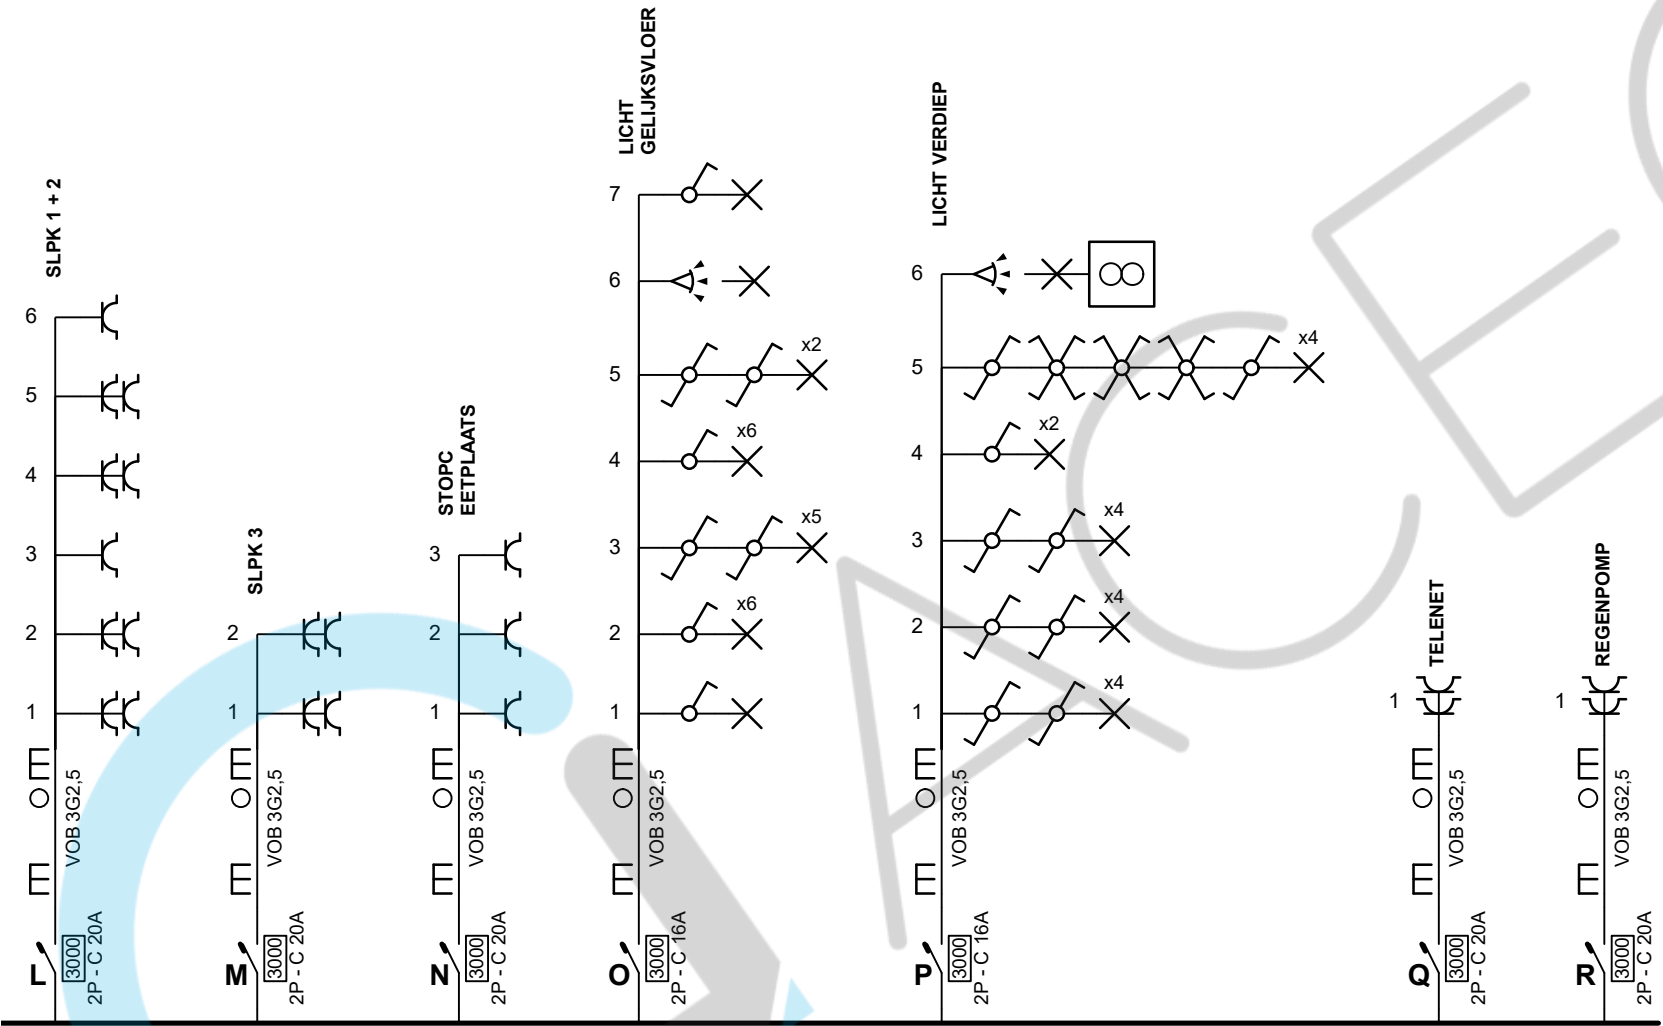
SLPK 1 + 2
6
5
4
3
2
1
VOB 3G2,5
3000
2P - C 20A
L

SLPK 3
2
1
VOB 3G2,5
3000
2P - C 20A
M

STOPC EETPLAATS
3
2
1
VOB 3G2,5
3000
2P - C 20A
N

LICHT GELIJKSVLOER
7
6
5
x2
4
x6
3
x5
2
x6
1
VOB 3G2,5
3000
2P - C 16A
O

LICHT VERDIEP
6
5
x4
4
x2
3
x4
2
x4
1
x4
VOB 3G2,5
3000
2P - C 16A
P

TELENET
1
VOB 3G2,5
3000
2P - C 20A
Q

REGENPOMP
1
VOB 3G2,5
3000
2P - C 20A
R